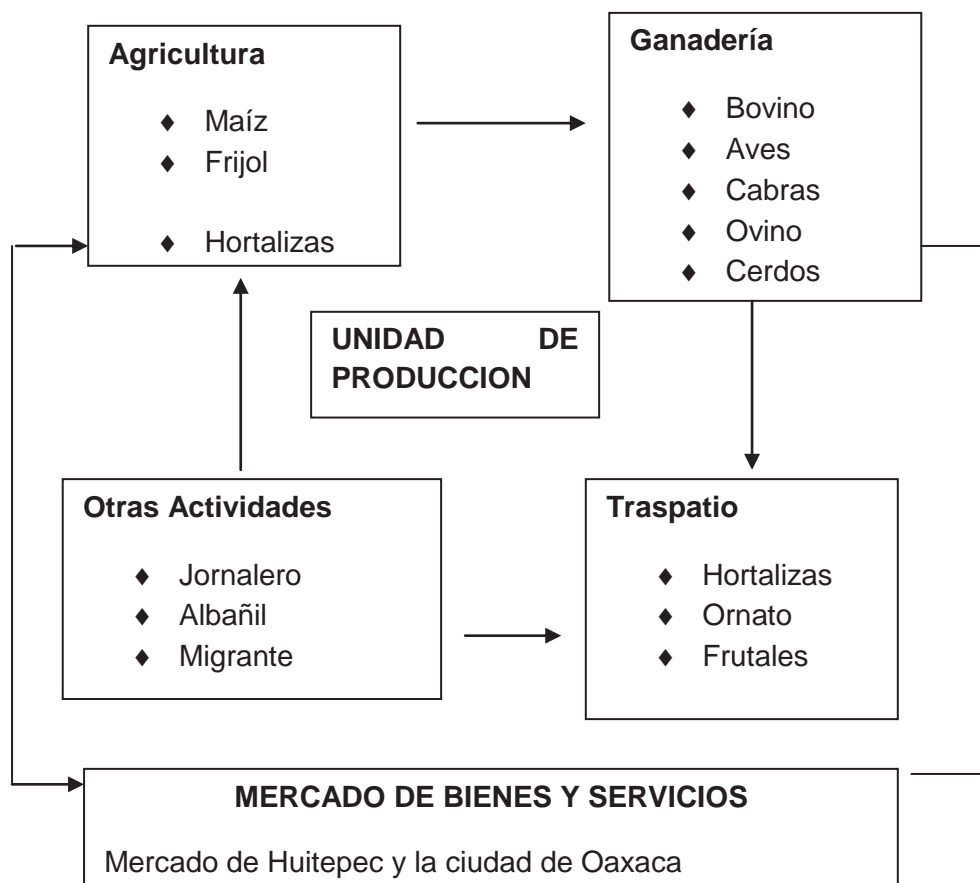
**Agricultura**

- Maíz
- Frijol

- Hortalizas

**Ganadería**

- Bovino
- Aves
- Cabras
- Ovino
- Cerdos

**UNIDAD DE PRODUCCION**

**Otras Actividades**

- Jornalero
- Albañil
- Migrante

**Traspatio**

- Hortalizas
- Ornato
- Frutales

**MERCADO DE BIENES Y SERVICIOS**

Mercado de Huitepec y la ciudad de Oaxaca